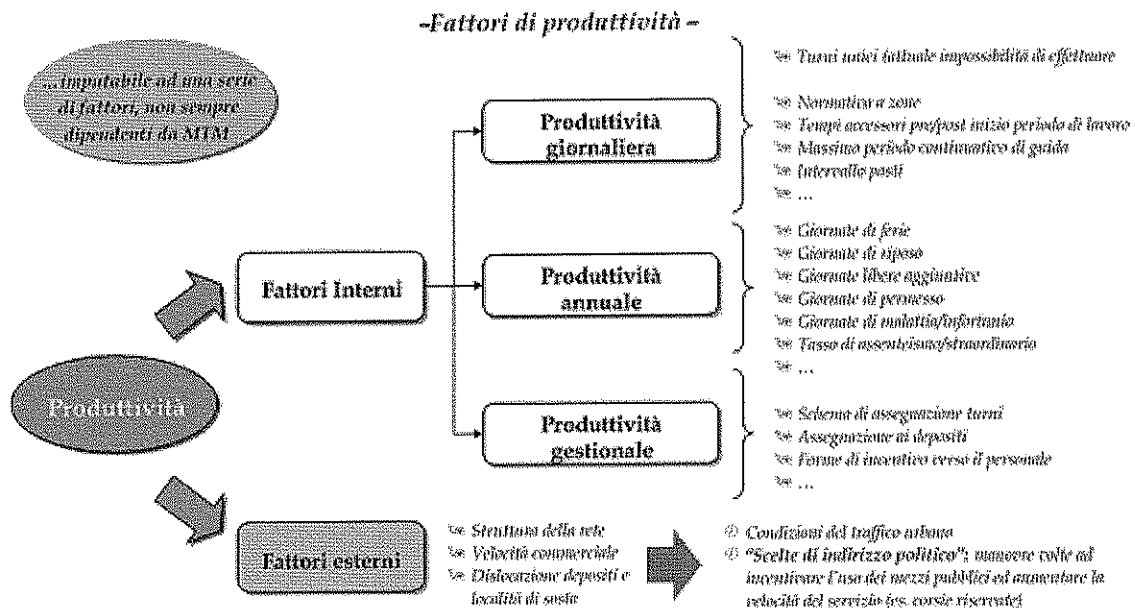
-Fattori di produttività -

...imputabile ad una serie di fattori, non sempre dipendenti da MTM

Produttività

Fattori Interni

Fattori esterni

Produttività giornaliera

Produttività annuale

Produttività gestionale

Turni totali (attuale impossibilità di effettuare

Normativa a zone
Tempi accessori pre/post inizio periodo di lavoro
Massimo periodo continuativo di guida
Intervallo pasti
...

Giornate di ferie
Giornate di riposo
Giornate libere aggiuntive
Giornate di permesso
Giornate di malattia/infortunio
Tasso di assenteismo/straordinario
...

Schema di assegnazione turni
Assegnazione ai depositi
Forme di incentivo verso il personale
...

Struttura della rete
Velocità commerciale
Dislocazione depositi e località di sosta

Condizioni del traffico urbano
"Scelte di indirizzo politico": manovre volte ad incentivare l'uso dei mezzi pubblici ad aumentare la velocità del servizio (es. corsie riservate)